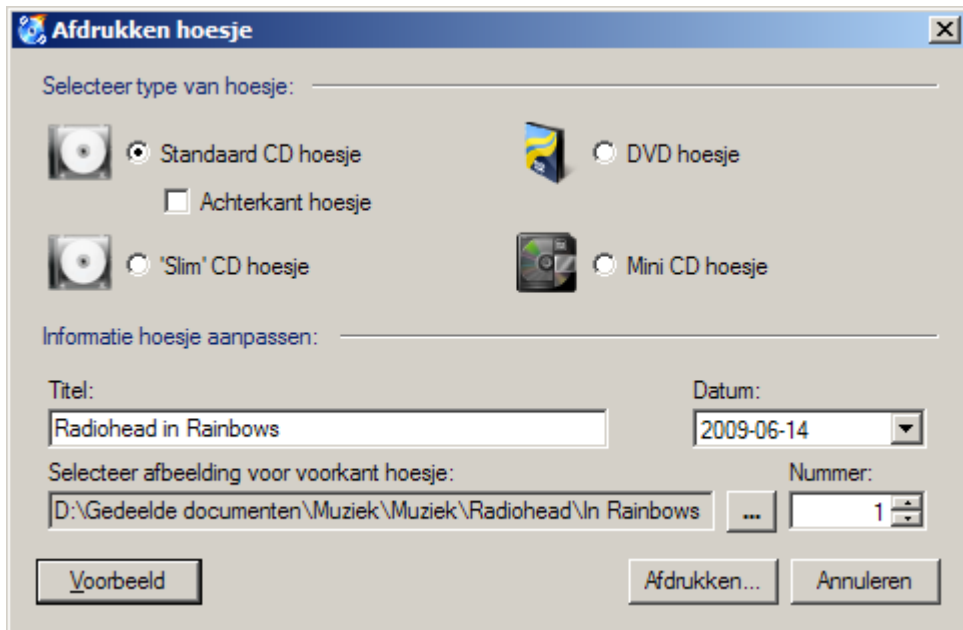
Afdrukken hoesje

Selecteer type van hoesje:

Standaard CD hoesje

Achterkant hoesje

DVD hoesje

'Slim' CD hoesje

Mini CD hoesje

Informatie hoesje aanpassen:

Titel:

Radiohead in Rainbows

Datum:

2009-06-14

Selecteer afbeelding voor voorkant hoesje:

D:\Gedeelde documenten\Muziek\Muziek\Radiohead\In Rainbows

...

Nummer:

1

Voorbeeld

Afdrukken...

Annuleren